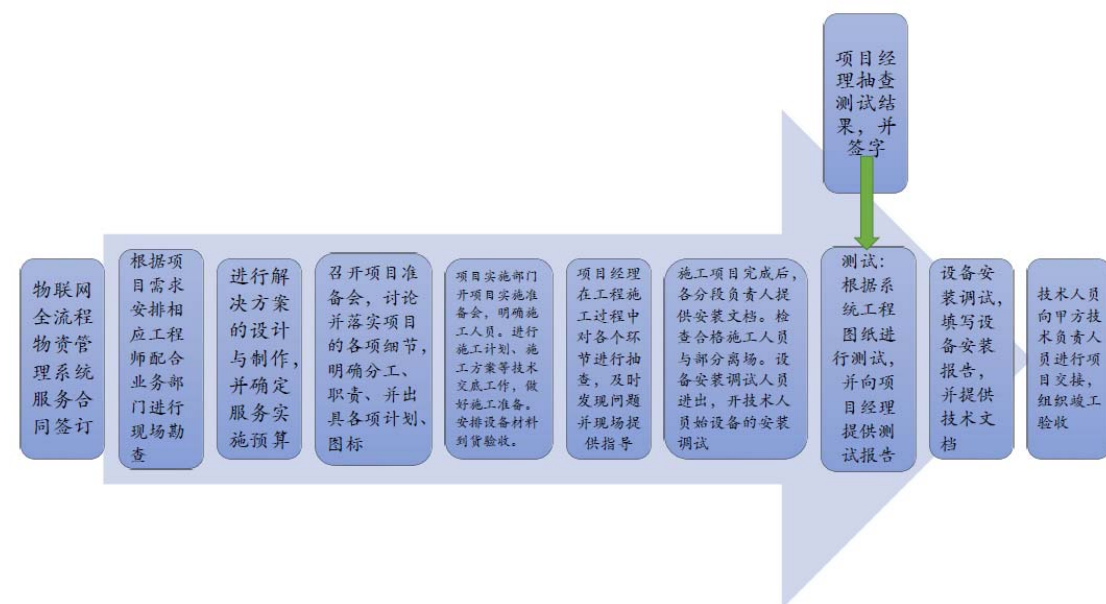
项目经理抽查测试结果，并签字

物联网全流程物资管理系统服务合同签订

根据项目需求安排相应工程师配合业务部门进行现场勘查

进行解决方案的设计与制作，并确定服务实施预算

召开项目准备会，讨论并落实项目的各项细节，明确分工、职责、并出具各项计划、图标

项目实施部门开项目实施准备会，明确施工人员。进行施工计划、施工方案等技术交底工作，做好施工准备。安排设备材料到货验收。

项目经理在工程施工过程中对各个环节进行抽查，及时发现问题并现场提供指导

施工项目完成后，各分段负责人提供安装文档。检查合格施工人员与部分离场。设备安装调试人员进出，开技术人员始设备的安装调试

测试：根据系统工程图纸进行测试，并向项目经理提供测试报告

设备安装调试，填写设备安装报告，并提供技术文档

技术人员向甲方技术负责人员进行项目交接，组织竣工验收